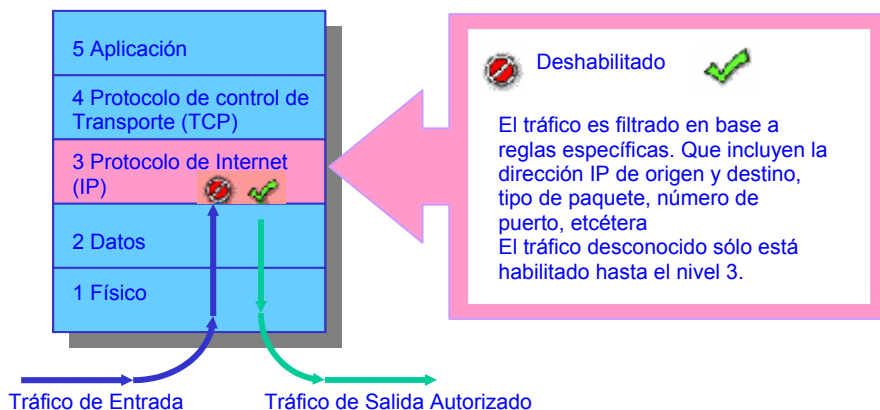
5 Aplicación

4 Protocolo de control de Transporte (TCP)

3 Protocolo de Internet (IP)

2 Datos

1 Físico

Tráfico de Entrada

Tráfico de Salida Autorizado

Deshabilitado

El tráfico es filtrado en base a reglas específicas. Que incluyen la dirección IP de origen y destino, tipo de paquete, número de puerto, etcétera
El tráfico desconocido sólo está habilitado hasta el nivel 3.